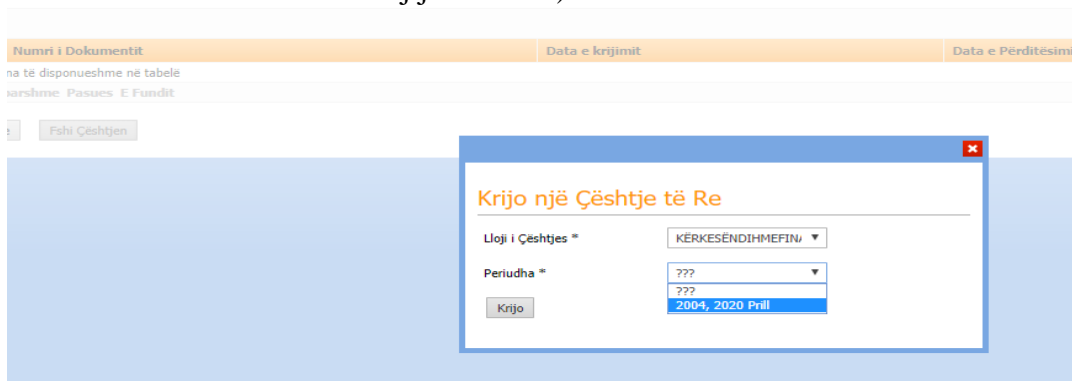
| Numri i Dokumentit | Data e krijimit | Data e Përditësimi |
|---|---|---|
| na të disponueshme në tabelë | | |

arshme Pasues E Fundit

e Fshi Çështjen

Krijo një Çështje të Re

Lloji i Çështjes * KËRKESËNDIHMEFIN/

Periudha * ???

???

2004, 2020 Prill

Krijo